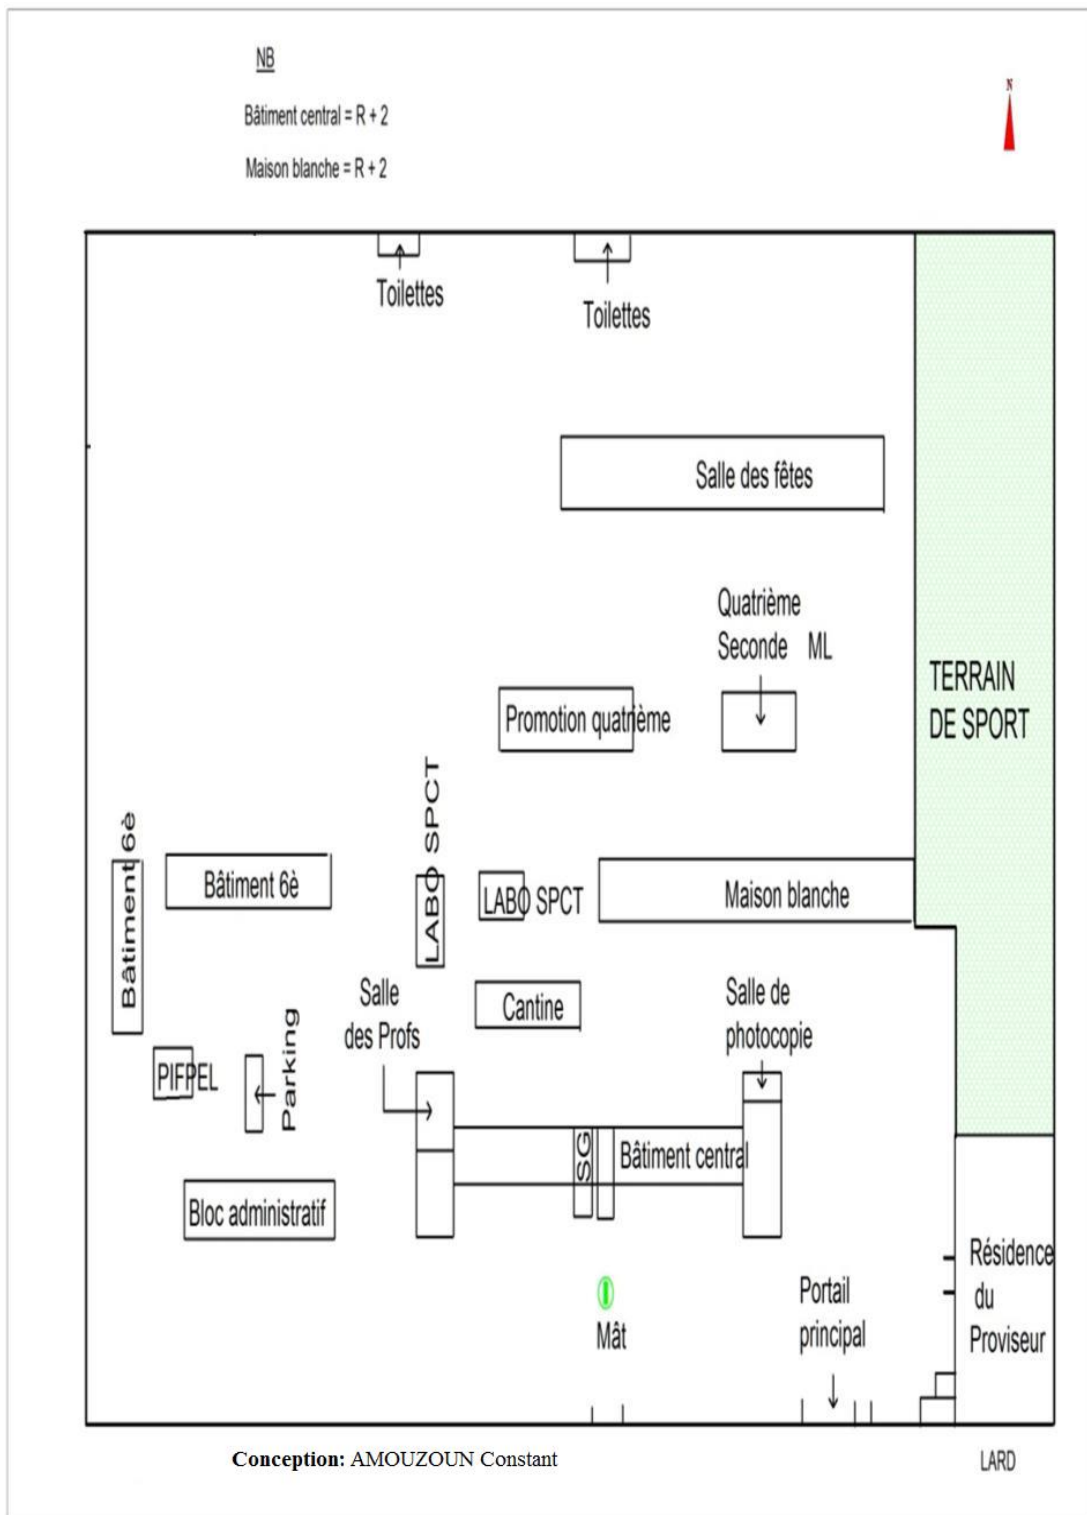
NB

Bâtiment central = R + 2

Maison blanche = R + 2

N

Toilettes

Toilettes

Salle des fêtes

Quatrième
Seconde ML

Promotion quatrième

TERRAIN DE SPORT

Bâtiment 6è

Bâtiment 6è

LABO SPCT

LABO SPCT

Maison blanche

Salle des Profs

Cantine

Salle de photocopie

PIFPEL

Parking

SG

Bâtiment central

Bloc administratif

Résidence du Proviseur

Mât

Portail principal

Conception: AMOUZOUN Constant

LARD